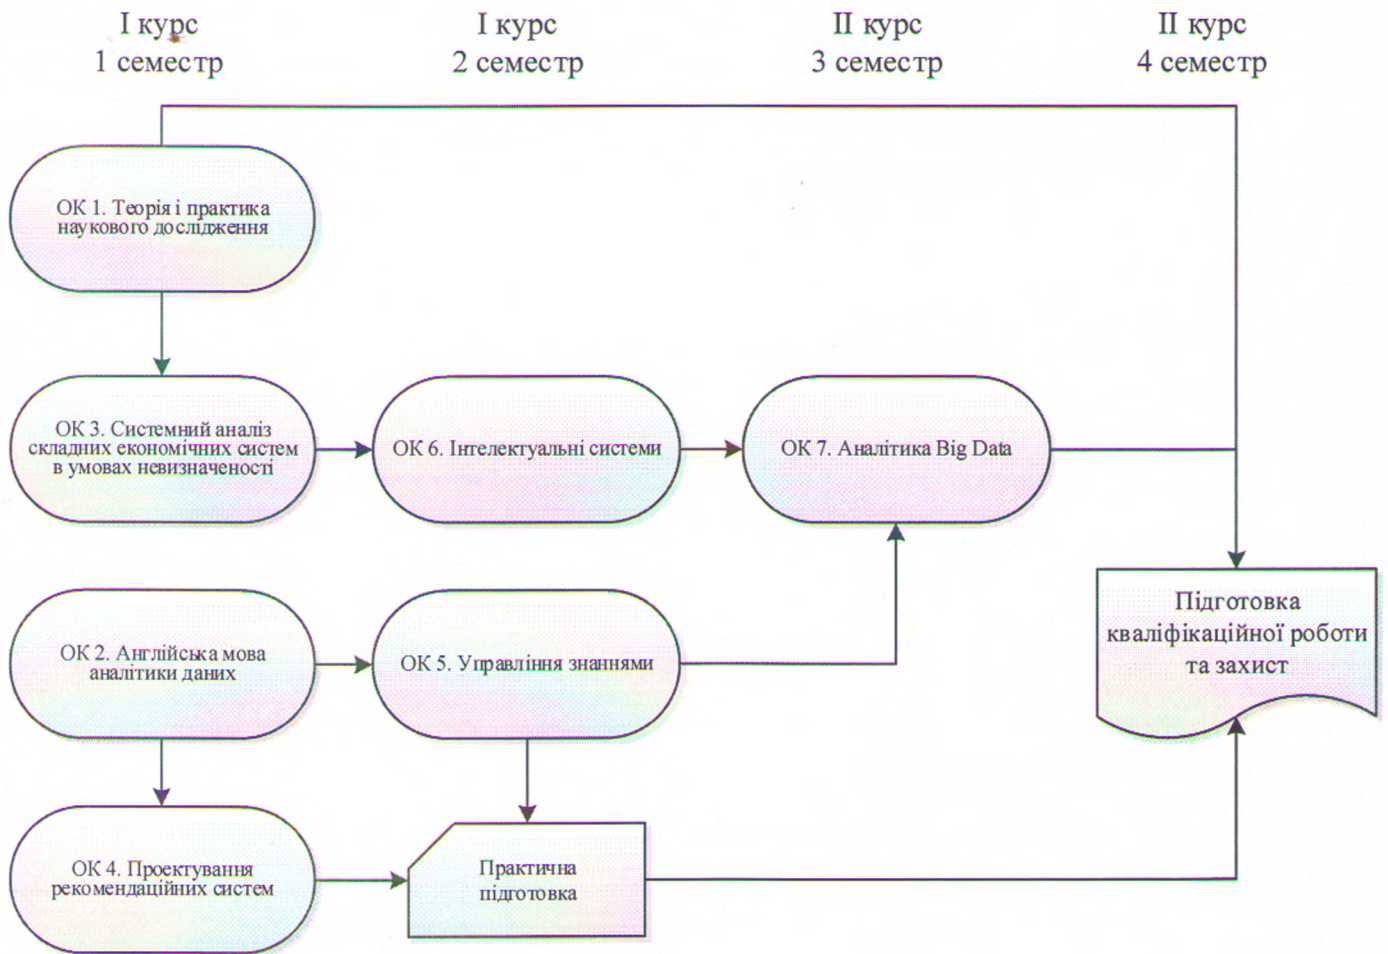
I курс
1 семестр

I курс
2 семестр

II курс
3 семестр

II курс
4 семестр

ОК 1. Теорія і практика наукового дослідження

ОК 3. Системний аналіз складних економічних систем в умовах невизначеності

ОК 6. Інтелектуальні системи

ОК 7. Аналітика Big Data

Підготовка кваліфікаційної роботи та захист

ОК 2. Англійська мова аналітики даних

ОК 5. Управління знаннями

ОК 4. Проектування рекомендаційних систем

Практична підготовка